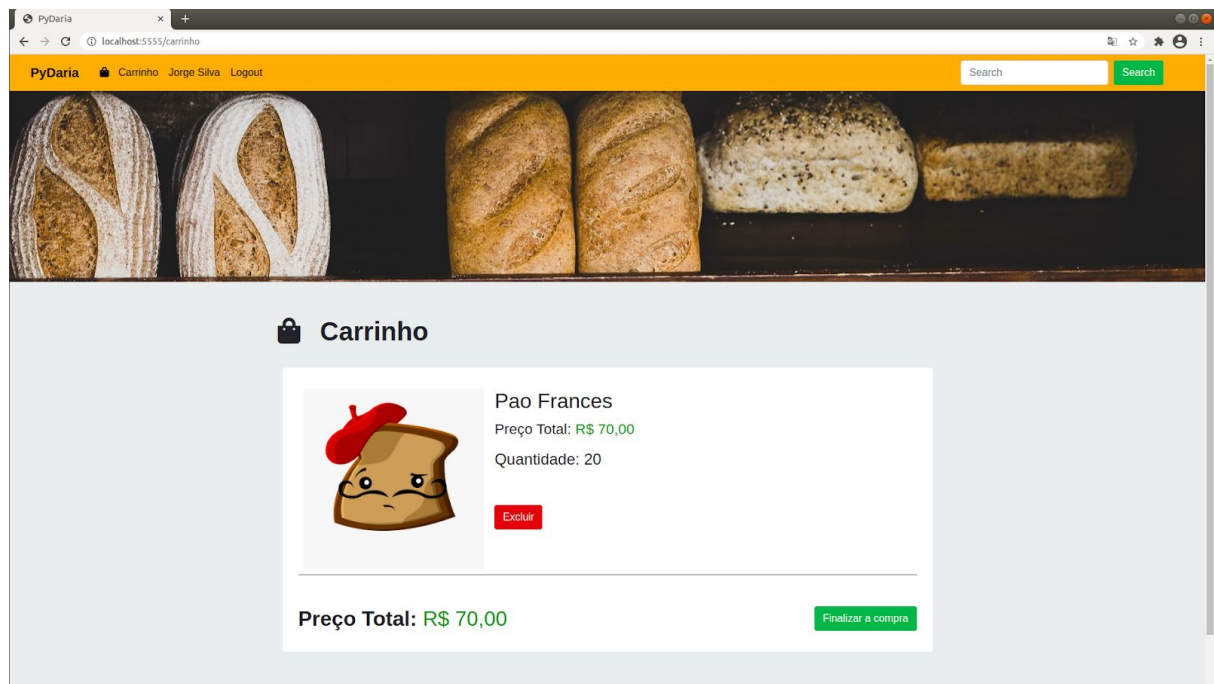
PyDaria ×

localhost:5555/carrinho

PyDaria Carrinho Jorge Silva Logout

Search Search

Carrinho

Pao Frances

Preço Total: R$ 70,00

Quantidade: 20

Excluir

Preço Total: R$ 70,00

Finalizar a compra